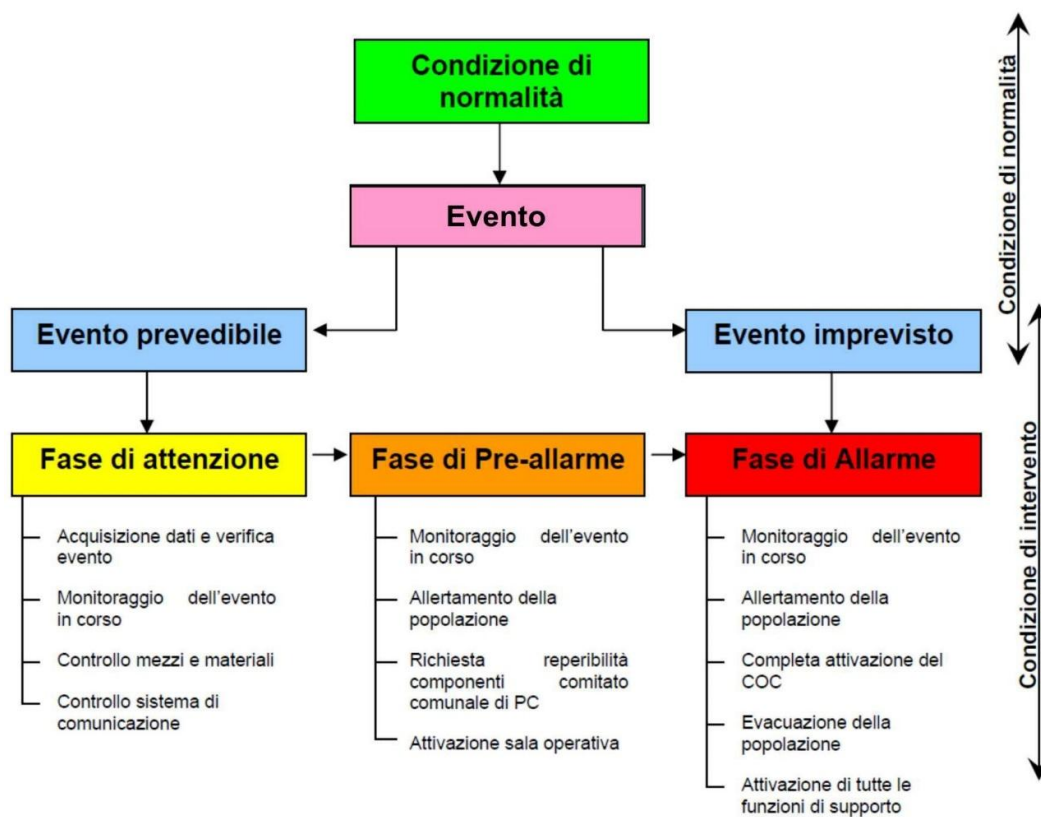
Condizione di normalità

Evento

Evento prevedibile

Evento imprevisto

Fase di attenzione

Fase di Pre-allarme

Fase di Allarme

Acquisizione dati e verifica evento

Monitoraggio dell'evento in corso

Controllo mezzi e materiali

Controllo sistema di comunicazione

Monitoraggio dell'evento in corso

Allertamento della popolazione

Richiesta reperibilità componenti comitato comunale di PC

Attivazione sala operativa

Monitoraggio dell'evento in corso

Allertamento della popolazione

Completa attivazione del COC

Evacuazione della popolazione

Attivazione di tutte le funzioni di supporto

Condizione di normalità

Condizione di intervento